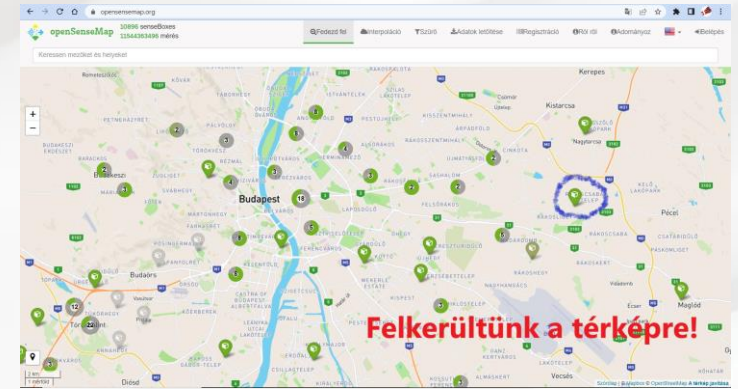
opensensemap.org

openSenseMap 10896 senseBoxes 11544383498 mérés

Fedezd fel Interpoláció Szűrő Adatok letöltése Regisztráció Rólunk Adományoz Belépés

Keressen mezőket és helyeket

+
−

Kerepes
Kistarcsa
Nagytarcsa
Budakeszi
Budapest
Pécel
Budaörs
Törökbálint
Ecser
Maglód
Vecsés
Diósd

3
4
6
3
18
3
2
12
3
3
5
7
7

Felkerültünk a térképre!

2 km
1 mérföld
Szolgáltató: Mapbox © OpenStreetMap A térkép javítása